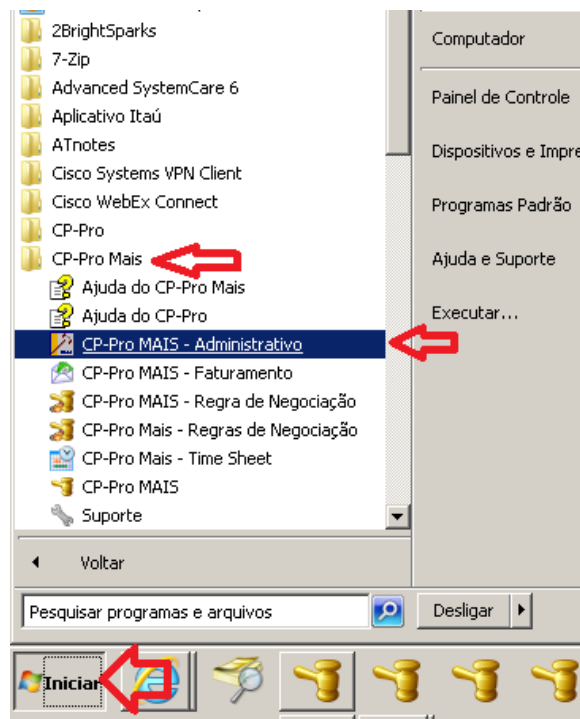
2BrightSparks
7-Zip
Advanced SystemCare 6
Aplicativo Itaú
ATnotes
Cisco Systems VPN Client
Cisco WebEx Connect
CP-Pro
CP-Pro Mais
Ajuda do CP-Pro Mais
Ajuda do CP-Pro
CP-Pro MAIS - Administrativo
CP-Pro MAIS - Faturamento
CP-Pro MAIS - Regra de Negociação
CP-Pro Mais - Regras de Negociação
CP-Pro Mais - Time Sheet
CP-Pro MAIS
Suporte

Voltar

Pesquisar programas e arquivos

Computador
Painel de Controle
Dispositivos e Impre
Programas Padrão
Ajuda e Suporte
Executar...

Desligar

Iniciar